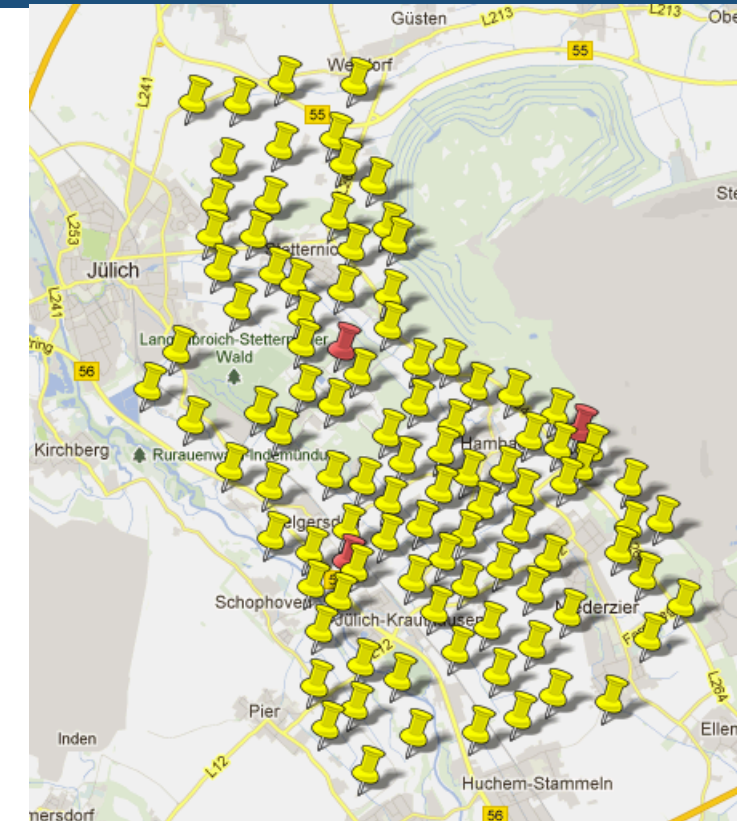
Güsten
L213
L213
Obe
55
Welldorf
L241
55
Ste
L253
Stetternic
Jülich
L241
ring
56
Langenbroich-Stetternicher Wald
Kirchberg
Rurauenwald-Indemündung
Hambach
Selgersdorf
Schophoven
Jülich-Krauthausen
Niederzier
Pier
L264
Inden
L12
Ellen
Huchem-Stammeln
nersdorf
56